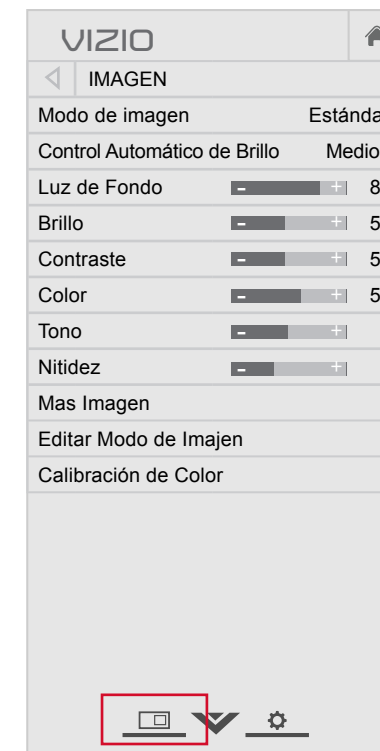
VIZIO

IMAGEN

Modo de imagen Estánda

Control Automático de Brillo Medio

Luz de Fondo - + 8

Brillo - + 5

Contraste - + 5

Color - + 5

Tono - +

Nitidez - +

Mas Imagen

Editar Modo de Imajen

Calibración de Color